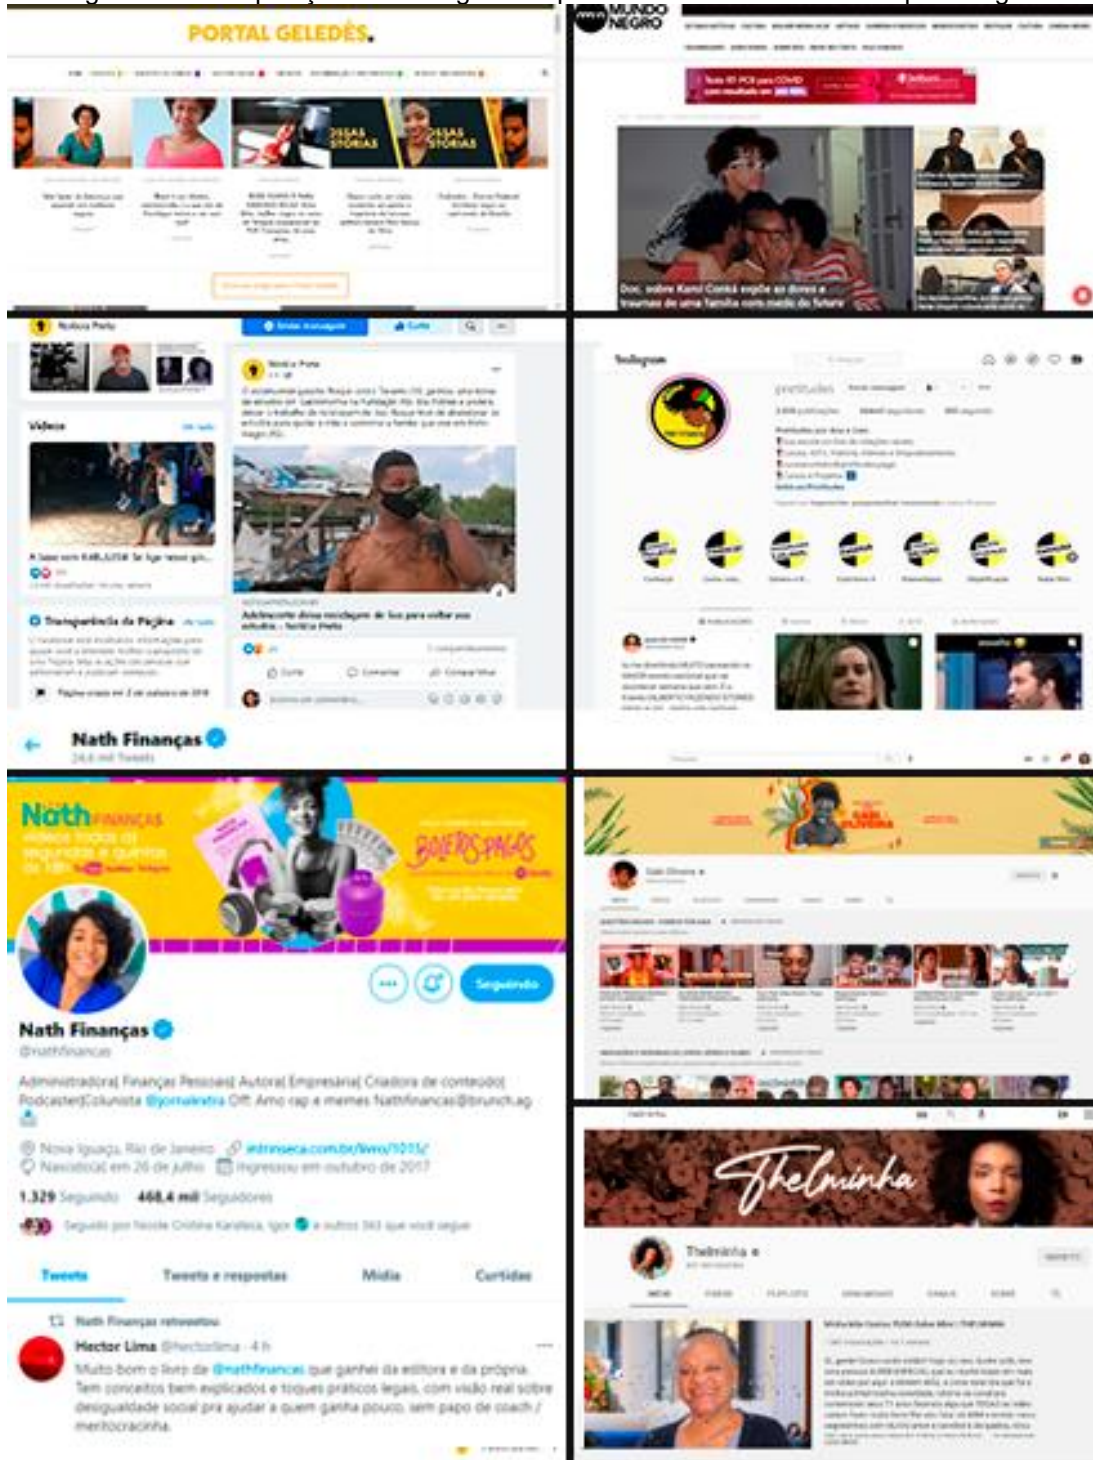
PORTAL GELEDÉS.

MUNDO NEGRO

Doc. sobre Kami Conká expõe as dores e traumas de uma família com medo do futuro

Notícia Preta

Enviar mensagem

Curtir

Vídeos

Ver tudo

Transparência da Página

Ver tudo

Página criada em 2 de outubro de 2018

Notícia Preta

Adolescente deixa reciclagem de lixo para voltar aos estudos - Notícia Preta

Curtir

Comentar

Compartilhar

Instagram

pretitudes

Nath Finanças

24,6 mil Tweets

Nath FINANÇAS

BOLETOS PAGOS

Seguindo

Nath Finanças

@nathfinancas

Administradora| Finanças Pessoais| Autora| Empresária| Criadora de conteúdo| Podcaster|Colunista @jornalextra Off: Amo rap e memes Nathfinancas@brunch.ag

Nova Iguaçu, Rio de Janeiro intrinseca.com.br/livro/1015/

Nascido(a) em 26 de julho Ingressou em outubro de 2017

1.329 Seguindo 468,4 mil Seguidores

Seguido por Nicole Cristina Karalleca, Igor e outros 363 que você segue

Tweets

Tweets e respostas

Mídia

Curtidas

Nath Finanças retweetou

Hector Lima @hectorlima · 4 h

Muito bom o livro da @nathfinancas que ganhei da editora e da própria. Tem conceitos bem explicados e toques práticos legais, com visão real sobre desigualdade social pra ajudar a quem ganha pouco, sem papo de coach / meritocracinha.

Gabi Oliveira

Gabi Oliveira

Thelminha

Thelminha